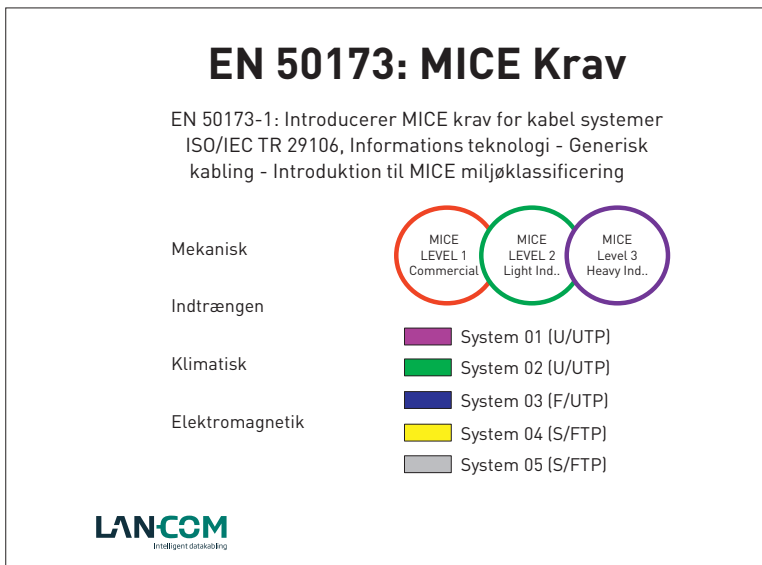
EN 50173: MICE Krav

EN 50173-1: Introducerer MICE krav for kabel systemer
ISO/IEC TR 29106, Informations teknologi - Generisk kabling - Introduktion til MICE miljøklassificering

Mekanisk

Indtrængen

Klimatisk

Elektromagnetik

MICE
LEVEL 1
Commercial

MICE
LEVEL 2
Light Ind..

MICE
Level 3
Heavy Ind..

System 01 (U/UTP)
System 02 (U/UTP)
System 03 (F/UTP)
System 04 (S/FTP)
System 05 (S/FTP)

LAN-COM
Intelligent datakabling